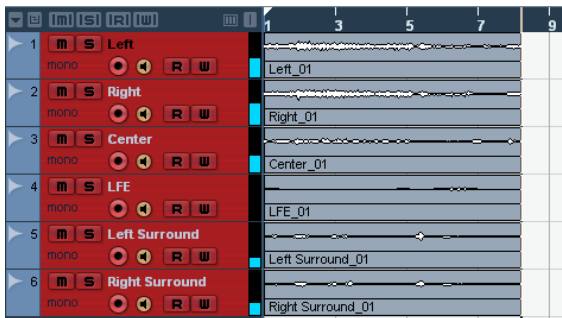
m s R W

1 3 5 7 9

1 m S Left
mono R W
Left_01

2 m S Right
mono R W
Right_01

3 m S Center
mono R W
Center_01

4 m S LFE
mono R W
LFE_01

5 m S Left Surround
mono R W
Left Surround_01

6 m S Right Surround
mono R W
Right Surround_01